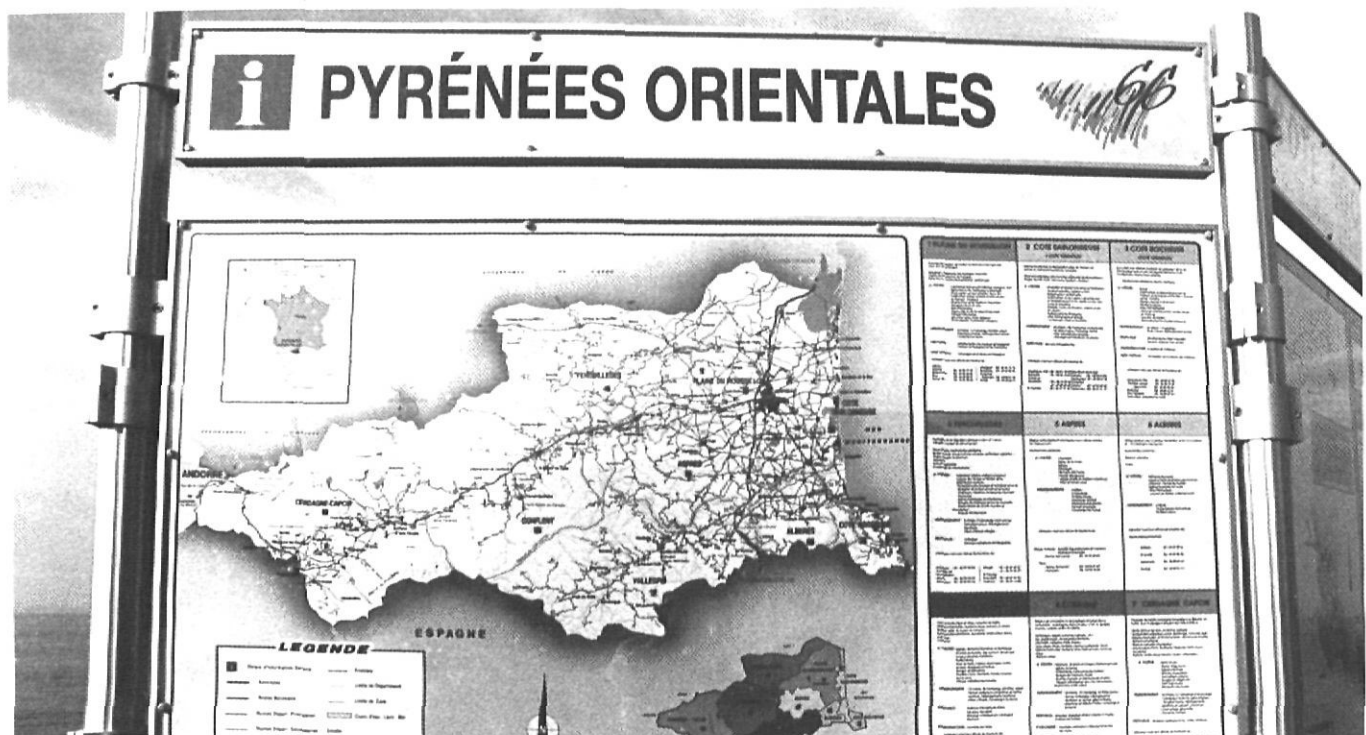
i PYRÉNÉES ORIENTALES

ANDORRE

CERDAGNE CAPCIR

FENOUILLEDES

PLAINE DU ROUSSILLON

CONFLENT

VALLESPIR

ALBERES

ESPAGNE

LEGENDE

2 COS SANGONIENS

3 COS ROCHEUX

5 ASPRES

6 ALBERES

7 CERDAGNE CAPCIR